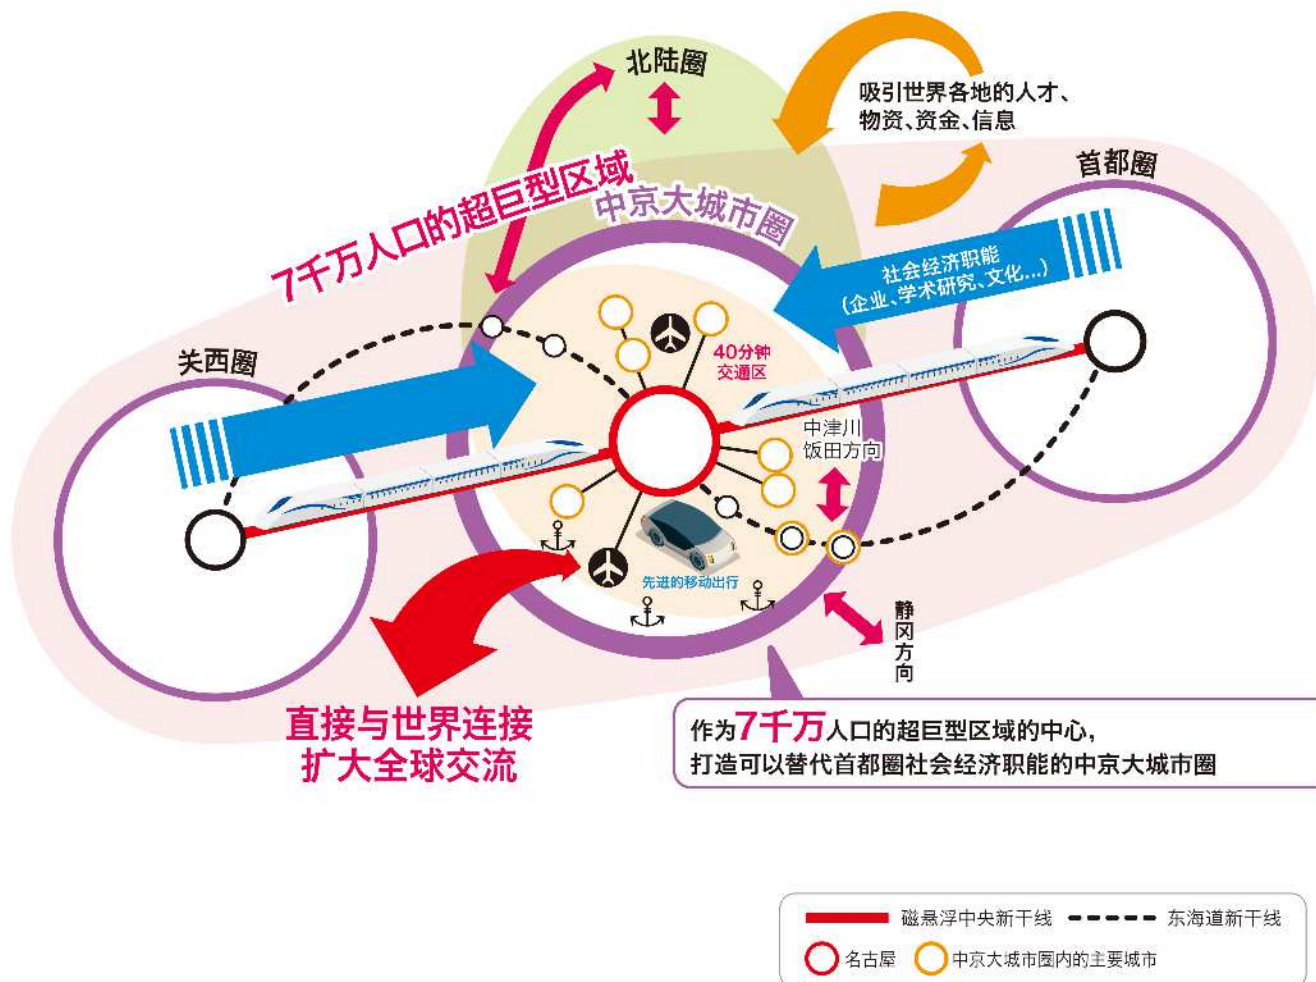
北陆圈

吸引世界各地的人才、物资、资金、信息

首都圈

7千万人口的超巨型区域

中京大城市圈

社会经济职能（企业、学术研究、文化…）

关西圈

40分钟交通区

中津川
饭田方向

先进的移动出行

静冈方向

直接与世界连接
扩大全球交流

作为7千万人口的超巨型区域的中心，
打造可以替代首都圈社会经济职能的中京大城市圈

磁悬浮中央新干线 东海道新干线
名古屋 中京大城市圈内的主要城市